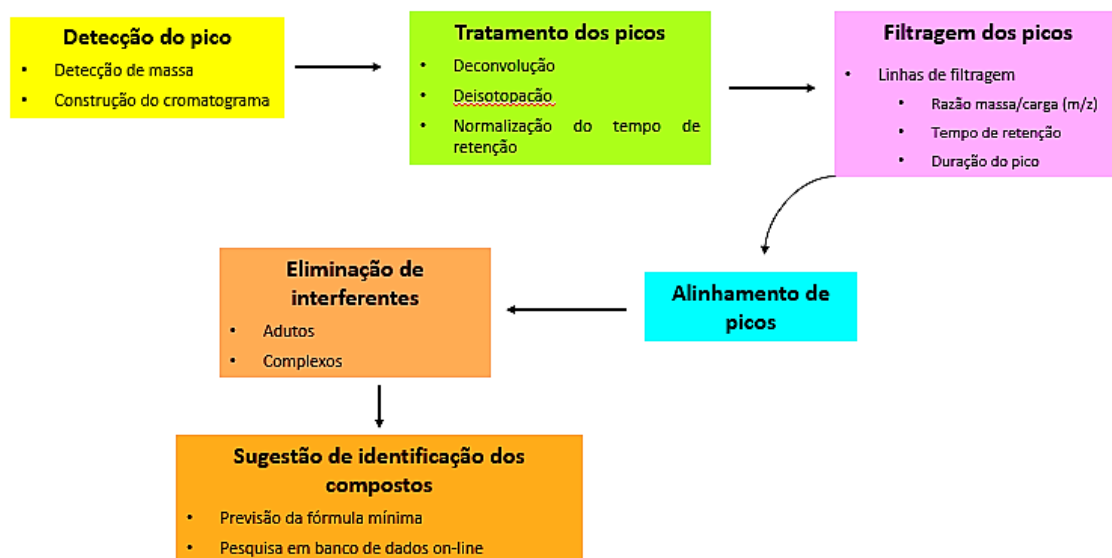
Detecção do pico
- Detecção de massa
- Construção do cromatograma

Tratamento dos picos
- Deconvolução
- Deisotopação
- Normalização do tempo de retenção

Filtragem dos picos
- Linhas de filtragem
  - Razão massa/carga (m/z)
  - Tempo de retenção
  - Duração do pico

Alinhamento de picos

Eliminação de interferentes
- Adutos
- Complexos

Sugestão de identificação dos compostos
- Previsão da fórmula mínima
- Pesquisa em banco de dados on-line